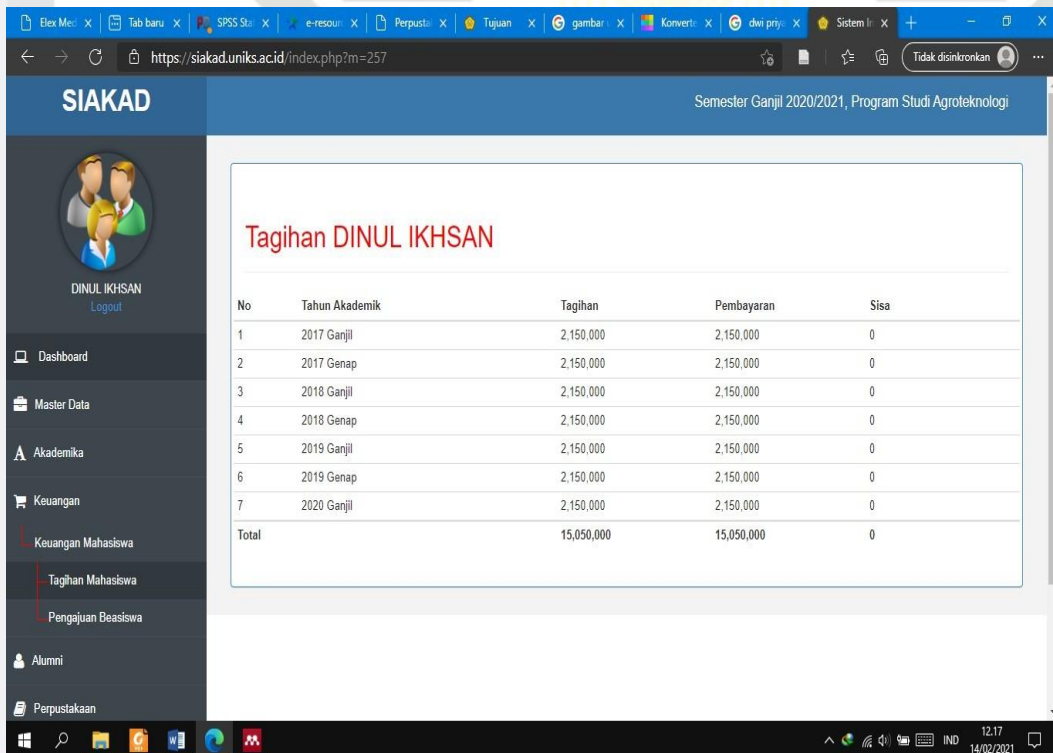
Elex Med | Tab baru | SPSS Sta | e-resour | Perpusta | Tujuan | gambar | Konverte | dwi priya | Sistem In

https://siakad.uniks.ac.id/index.php?m=257

Tidak disinkronkan

SIAKAD

Semester Ganjil 2020/2021, Program Studi Agroteknologi

DINUL IKHSAN
Logout

Dashboard
Master Data
Akademika
Keuangan
Keuangan Mahasiswa
Tagihan Mahasiswa
Pengajuan Beasiswa
Alumni
Perpustakaan

Tagihan DINUL IKHSAN

| No | Tahun Akademik | Tagihan | Pembayaran | Sisa |
|---|---|---|---|---|
| 1 | 2017 Ganjil | 2,150,000 | 2,150,000 | 0 |
| 2 | 2017 Genap | 2,150,000 | 2,150,000 | 0 |
| 3 | 2018 Ganjil | 2,150,000 | 2,150,000 | 0 |
| 4 | 2018 Genap | 2,150,000 | 2,150,000 | 0 |
| 5 | 2019 Ganjil | 2,150,000 | 2,150,000 | 0 |
| 6 | 2019 Genap | 2,150,000 | 2,150,000 | 0 |
| 7 | 2020 Ganjil | 2,150,000 | 2,150,000 | 0 |
| Total | | 15,050,000 | 15,050,000 | 0 |

IND 12.17 14/02/2021